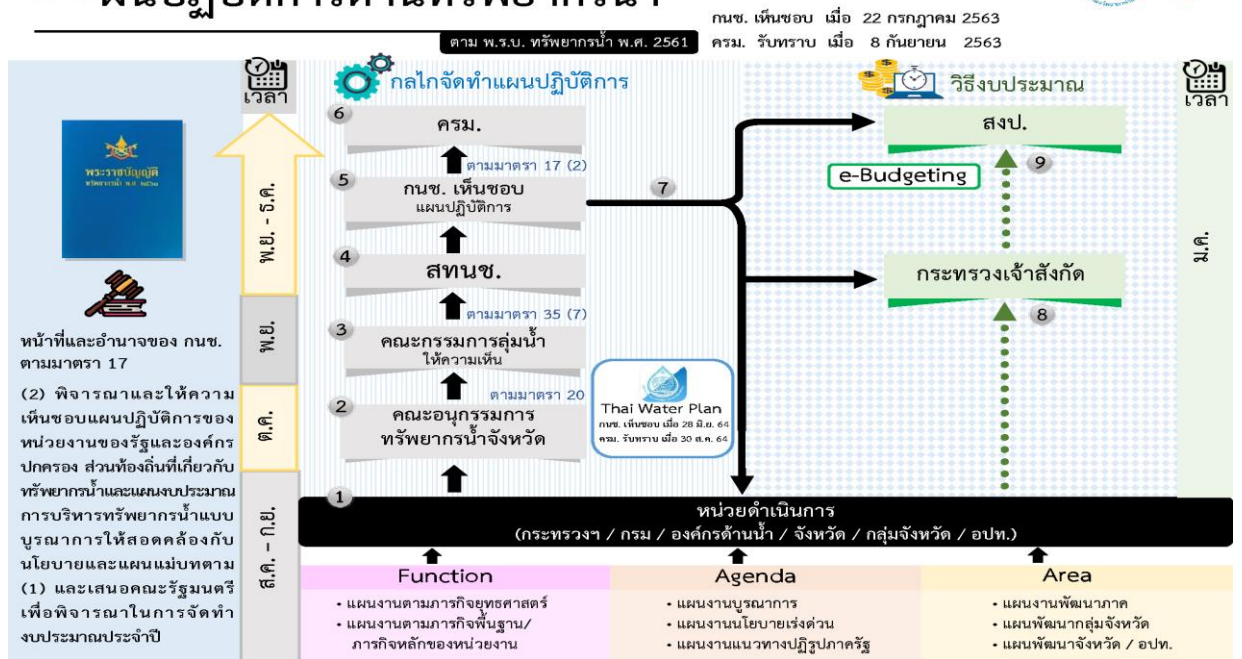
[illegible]

กนช. เห็นชอบ เมื่อ 22 กรกฎาคม 2563

ตาม พ.ร.บ. ทรัพยากรน้ำ พ.ศ. 2561

ครม. รับทราบ เมื่อ 8 กันยายน 2563

เวลา

กลไกจัดทำแผนปฏิบัติการ

วิธีงบประมาณ

เวลา

พระราชบัญญัติ

หน้าที่และอำนาจของ กนช. ตามมาตรา 17

(2) พิจารณาและให้ความเห็นชอบแผนปฏิบัติการของหน่วยงานของรัฐและองค์กรปกครอง ส่วนท้องถิ่นที่เกี่ยวกับทรัพยากรน้ำและแผนงบประมาณการบริหารทรัพยากรน้ำแบบบูรณาการให้สอดคล้องกับนโยบายและแผนแม่บทตาม (1) และเสนอคณะรัฐมนตรีเพื่อพิจารณาในการจัดทำงบประมาณประจำปี

พ.ย. - ธ.ค.

พ.ย.

ต.ค.

ส.ค. – ก.ย.

6 ครม.

ตามมาตรา 17 (2)

5 กนช. เห็นชอบ แผนปฏิบัติการ

4 สทนช.

ตามมาตรา 35 (7)

3 คณะกรรมการลุ่มน้ำ ให้ความเห็น

ตามมาตรา 20

2 คณะอนุกรรมการทรัพยากรน้ำจังหวัด

Thai Water Plan
กนช. เห็นชอบ เมื่อ 28 มิ.ย. 64
ครม. รับทราบ เมื่อ 30 ส.ค. 64

7

สงป.

e-Budgeting

9

กระทรวงเจ้าสังกัด

8

ม.ค.

1

หน่วยดำเนินการ
(กระทรวงฯ / กรม / องค์กรด้านน้ำ / จังหวัด / กลุ่มจังหวัด / อปท.)

Function
• แผนงานตามภารกิจยุทธศาสตร์
• แผนงานตามภารกิจพื้นฐาน/ภารกิจหลักของหน่วยงาน

Agenda
• แผนงานบูรณาการ
• แผนงานนโยบายเร่งด่วน
• แผนงานแนวทางปฏิรูปภาครัฐ

Area
• แผนงานพัฒนาภาค
• แผนพัฒนากลุ่มจังหวัด
• แผนพัฒนาจังหวัด / อปท.